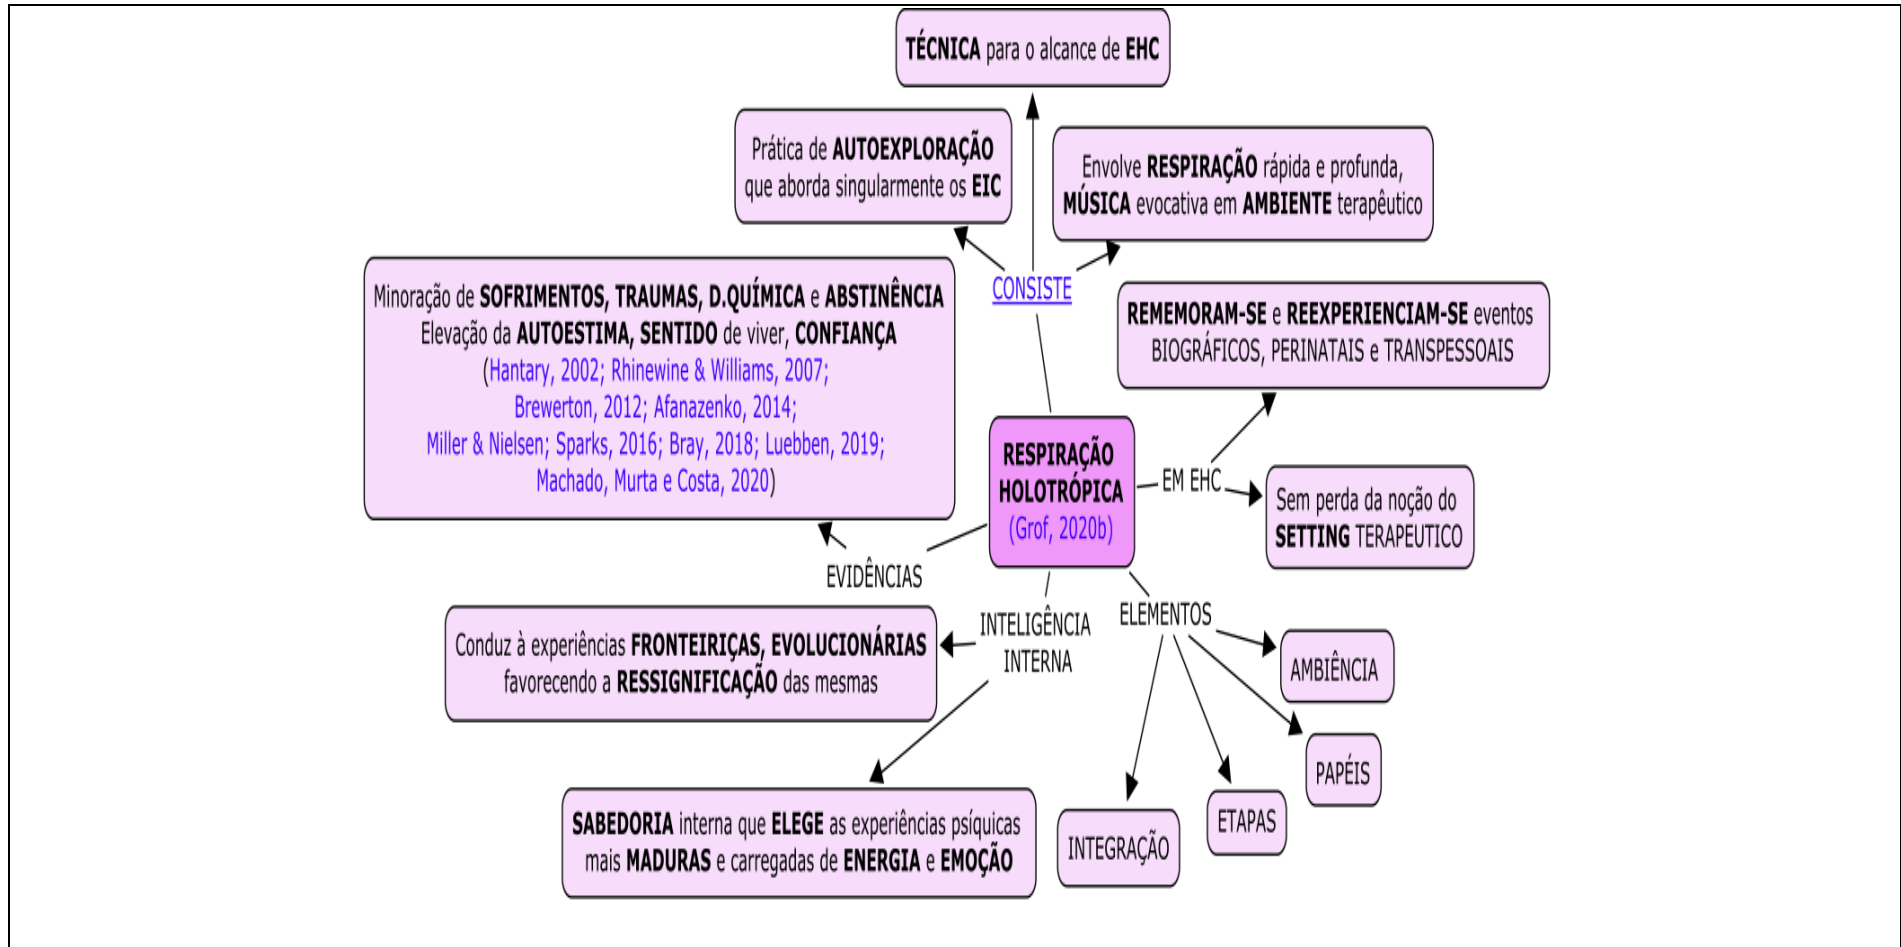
TÉCNICA para o alcance de EHC

Prática de AUTOEXPLORAÇÃO que aborda singularmente os EIC

Envolve RESPIRAÇÃO rápida e profunda, MÚSICA evocativa em AMBIENTE terapêutico

CONSISTE

Minoração de SOFRIMENTOS, TRAUMAS, D.QUÍMICA e ABSTINÊNCIA
Elevação da AUTOESTIMA, SENTIDO de viver, CONFIANÇA
(Hantary, 2002; Rhinewine & Williams, 2007; Brewerton, 2012; Afanazenko, 2014; Miller & Nielsen; Sparks, 2016; Bray, 2018; Luebben, 2019; Machado, Murta e Costa, 2020)

REMEMORAM-SE e REEXPERIENCIAM-SE eventos BIOGRÁFICOS, PERINATAIS e TRANSPESSOAIS

RESPIRAÇÃO HOLOTRÓPICA (Grof, 2020b)

EM EHC

Sem perda da noção do SETTING TERAPEUTICO

EVIDÊNCIAS

Conduz à experiências FRONTEIRIÇAS, EVOLUCIONÁRIAS favorecendo a RESSIGNIFICAÇÃO das mesmas

INTELIGÊNCIA INTERNA

ELEMENTOS

AMBIÊNCIA

PAPÉIS

SABEDORIA interna que ELEGE as experiências psíquicas mais MADURAS e carregadas de ENERGIA e EMOÇÃO

INTEGRAÇÃO

ETAPAS